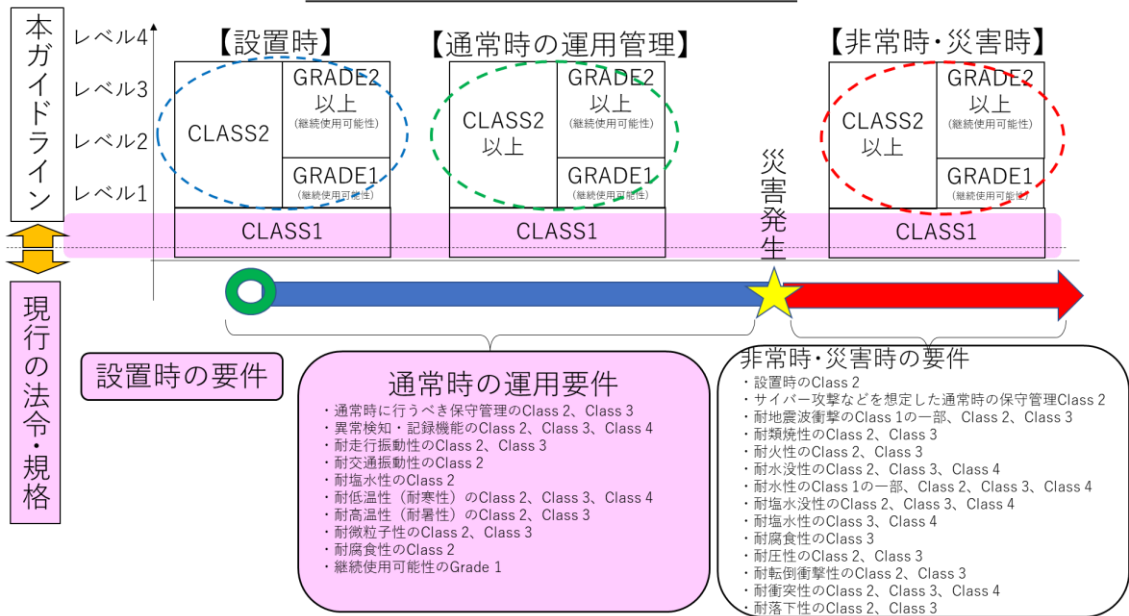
本ガイドライン

現行の法令・規格

レベル4
レベル3
レベル2
レベル1

【設置時】
CLASS2
GRADE2 以上 (継続使用可能性)
GRADE1 (継続使用可能性)
CLASS1

【通常時の運用管理】
CLASS2 以上
GRADE2 以上 (継続使用可能性)
GRADE1 (継続使用可能性)
CLASS1

災害発生

【非常時・災害時】
CLASS2 以上
GRADE2 以上 (継続使用可能性)
GRADE1 (継続使用可能性)
CLASS1

設置時の要件

通常時の運用要件
・通常時に行うべき保守管理のClass 2、Class 3
・異常検知・記録機能のClass 2、Class 3、Class 4
・耐走行振動性のClass 2、Class 3
・耐交通振動性のClass 2
・耐塩水性のClass 2
・耐低温性(耐寒性)のClass 2、Class 3、Class 4
・耐高温性(耐暑性)のClass 2、Class 3
・耐微粒子性のClass 2、Class 3
・耐腐食性のClass 2
・継続使用可能性のGrade 1

非常時・災害時の要件
・設置時のClass 2
・サイバー攻撃などを想定した通常時の保守管理Class 2
・耐地震波衝撃のClass 1の一部、Class 2、Class 3
・耐類焼性のClass 2、Class 3
・耐火性のClass 2、Class 3
・耐水没性のClass 2、Class 3、Class 4
・耐水性のClass 1の一部、Class 2、Class 3、Class 4
・耐塩水没性のClass 2、Class 3、Class 4
・耐塩水性のClass 3、Class 4
・耐腐食性のClass 3
・耐圧性のClass 2、Class 3
・耐転倒衝撃性のClass 2、Class 3
・耐衝突性のClass 2、Class 3、Class 4
・耐落下性のClass 2、Class 3